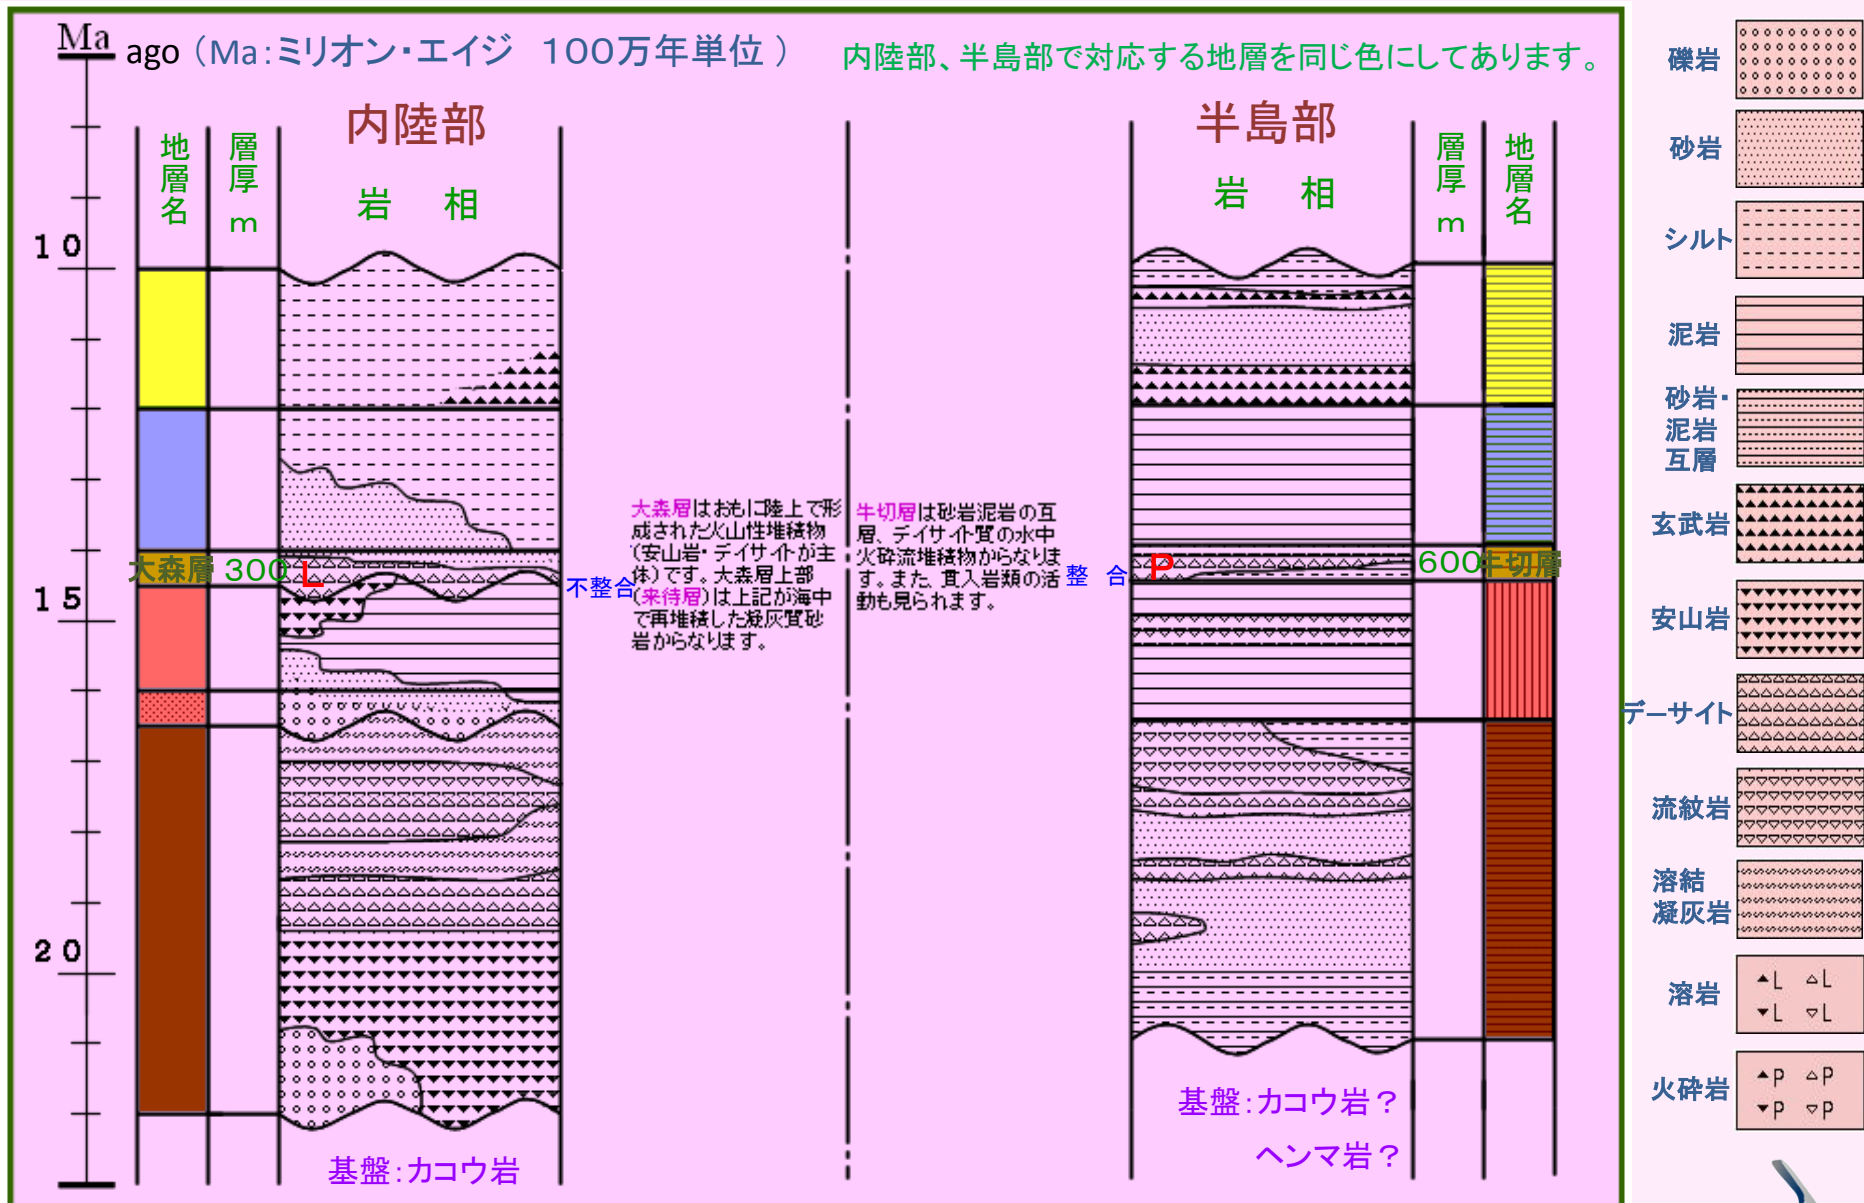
Ma ago（Ma:ミリオン･エイジ　100万年単位）

内陸部、半島部で対応する地層を同じ色にしてあります。

内陸部

地層名

層厚 m

岩　相

10

15

20

大森層 300 L

不整合

基盤:カコウ岩

大森層はおもに陸上で形成された火山性堆積物（安山岩･デイサイトが主体）です。大森層上部（来待層）は上記が海中で再堆積した凝灰質砂岩からなります。

牛切層は砂岩泥岩の互層、デイサイト質の水中火砕流堆積物からなります。また、貫入岩類の活動も見られます。

整　合

半島部

岩　相

層厚 m

地層名

P

600 牛切層

基盤:カコウ岩？

ヘンマ岩？

礫岩

砂岩

シルト

泥岩

砂岩･泥岩互層

玄武岩

安山岩

デーサイト

流紋岩

溶結凝灰岩

溶岩

L　L
L　L

火砕岩

P　P
P　P